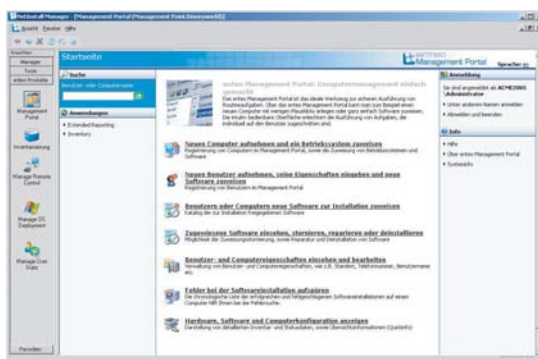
NetSupport Manager - [Management Portal (Management Point Eisenwerk)]

Startseite

Management Portal

Suche

Benutzer- oder Computername

Anwendungen

• Extended Reporting
• Inventory

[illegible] Management Portal: Computermanagement einfach gemacht

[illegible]

Neuen Computer aufnehmen und ein Betriebssystem zuweisen

Registrierung von Computern im Management Portal, sowie die Zuweisung von Betriebssystemen und Software

Neuen Benutzer aufnehmen, seine Eigenschaften eingeben und neue Software zuweisen

Registrierung von Benutzern im Management Portal

Benutzern oder Computern neue Software zur Installation zuweisen

Katalog der zur Installation freigegebenen Software

Zugewiesene Software einsehen, stornieren, reparieren oder deinstallieren

Möglichkeit der Zuweisungsstornierung, sowie Reparatur und Deinstallation von Software

Benutzer- und Computereigenschaften einsehen und bearbeiten

Verwaltung von Benutzer- und Computereigenschaften, wie z.B. Standort, Telefonnummer, Benutzername etc.

Fehler bei der Softwareinstallation aufspüren

Die chronologische Liste der erfolgreichen und fehlgeschlagenen Softwareinstallationen auf einem Computer hilft Ihnen bei der Fehlersuche.

Hardware, Software und Computerkonfiguration anzeigen

Darstellung von detaillierten Inventar- und Statusdaten, sowie Übersichtsinformationen ([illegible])

Anmeldung

Sie sind angemeldet als ACME2005 Administrator

• Unter anderem Namen anmelden
• Abmelden und beenden

Info

• Hilfe
• Über enteo Management Portal
• Systeminfo

Management Portal

Inventarisierung

Manage Remote Control

Manage OS Deployment

Manage User Data

Favoriten